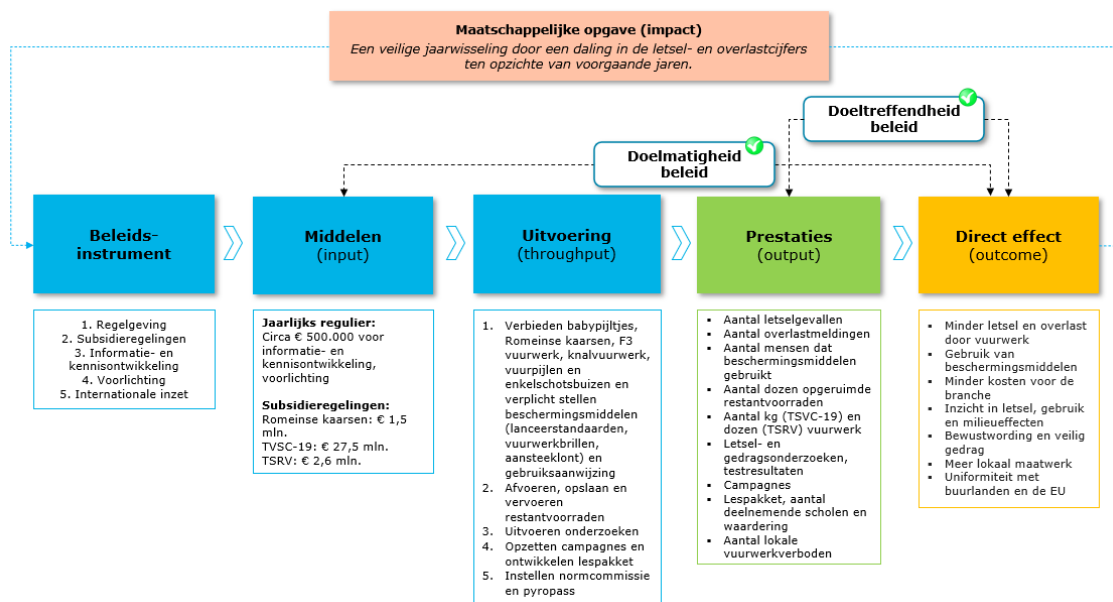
Maatschappelijke opgave (impact)
Een veilige jaarwisseling door een daling in de letsel- en overlastcijfers ten opzichte van voorgaande jaren.

Doeltreffendheid beleid

Doelmatigheid beleid

Beleids-instrument

Middelen
(input)

Uitvoering
(throughput)

Prestaties
(output)

Direct effect
(outcome)

1. Regelgeving
2. Subsidieregelingen
3. Informatie- en kennisontwikkeling
4. Voorlichting
5. Internationale inzet

Jaarlijks regulier:
Circa € 500.000 voor informatie- en kennisontwikkeling, voorlichting

Subsidieregelingen:
Romeinse kaarsen: € 1,5 mln.
TVSC-19: € 27,5 mln.
TSRV: € 2,6 mln.

1. Verbieden babypijltjes, Romeinse kaarsen, F3 vuurwerk, knalvuurwerk, vuurpijlen en enkelschotsbuizen en verplicht stellen beschermingsmiddelen (lanceerstandaarden, vuurwerkbrillen, aansteeklont) en gebruiksaanwijzing
2. Afvoeren, opslaan en vervoeren restantvoorraden
3. Uitvoeren onderzoeken
4. Opzetten campagnes en ontwikkelen lespakket
5. Instellen normcommissie en pyropass

- Aantal letselgevallen
- Aantal overlastmeldingen
- Aantal mensen dat beschermingsmiddelen gebruikt
- Aantal dozen opgeruimde restantvoorraden
- Aantal kg (TSVC-19) en dozen (TSRV) vuurwerk
- Letsel- en gedragsonderzoeken, testresultaten
- Campagnes
- Lespakket, aantal deelnemende scholen en waardering
- Aantal lokale vuurwerkverboden

- Minder letsel en overlast door vuurwerk
- Gebruik van beschermingsmiddelen
- Minder kosten voor de branche
- Inzicht in letsel, gebruik en milieueffecten
- Bewustwording en veilig gedrag
- Meer lokaal maatwerk
- Uniformiteit met buurlanden en de EU